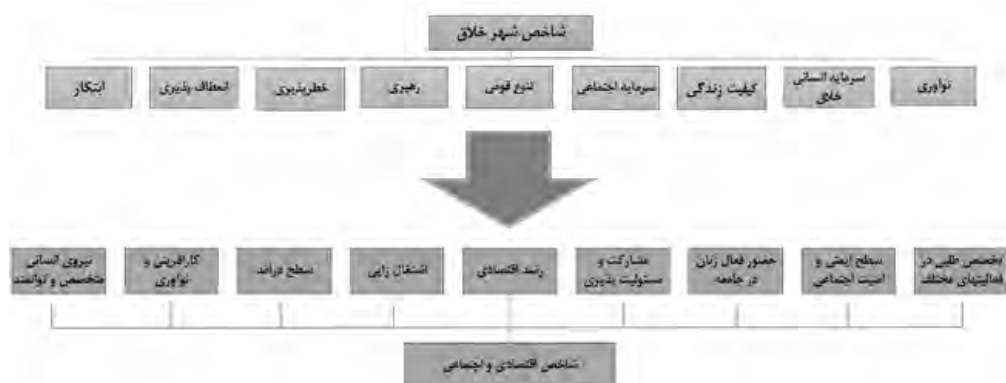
شاخص شهر خلاق

نوآوری

سرمایه انسانی خلاق

کیفیت زندگی

سرمایه اجتماعی

تنوع قومی

رهبری

خطرپذیری

انعطاف پذیری

ابتکار

تخصص طلبی در فعالیتهای مختلف

سطح ایمنی و امنیت اجتماعی

حضور فعال زنان در جامعه

مشارکت و مسئولیت پذیری

رشد اقتصادی

اشتغال زایی

سطح درآمد

کارآفرینی و نوآوری

نیروی انسانی متخصص و توانمند

شاخص اقتصادی و اجتماعی